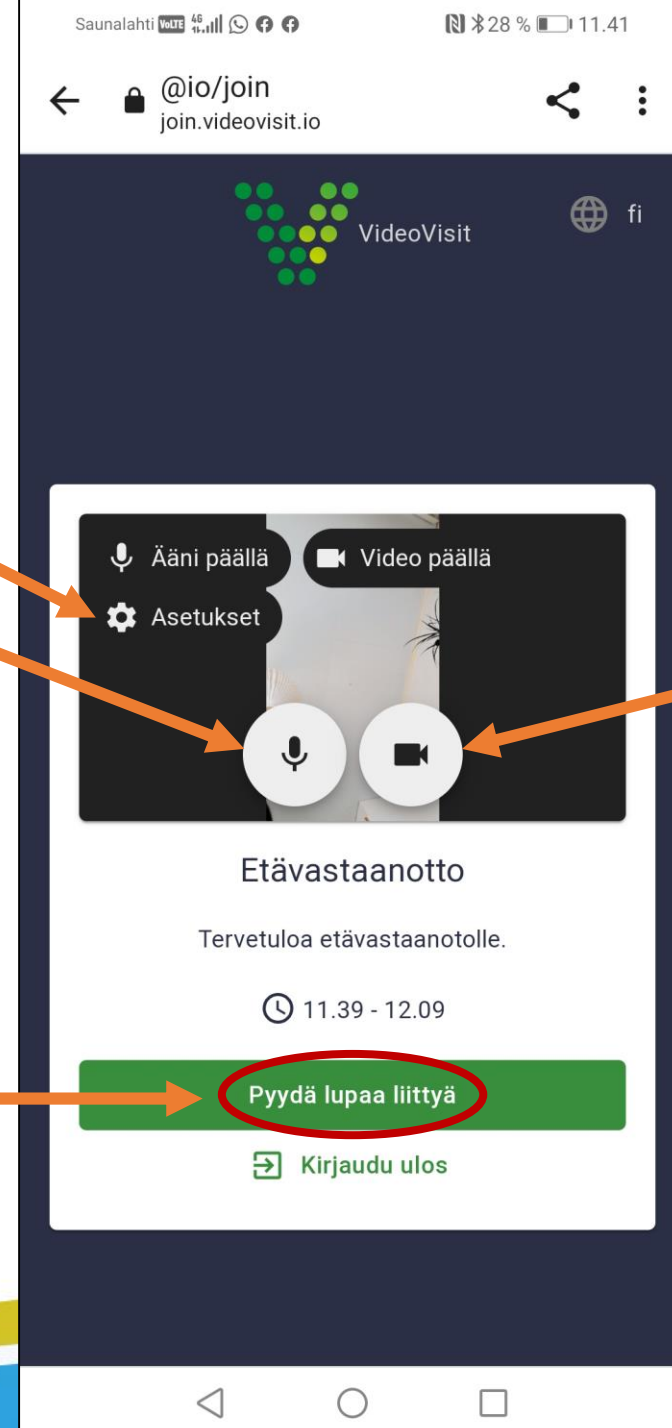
Saunalahti VoLTE 4G 28 % 11.41

@io/join
join.videovisit.io

VideoVisit

fi

Ääni päällä

Video päällä

Asetukset

Etävastaanotto

Tervetuloa etävastaanotolle.

11.39 - 12.09

Pyydä lupaa liittyä

Kirjaudu ulos